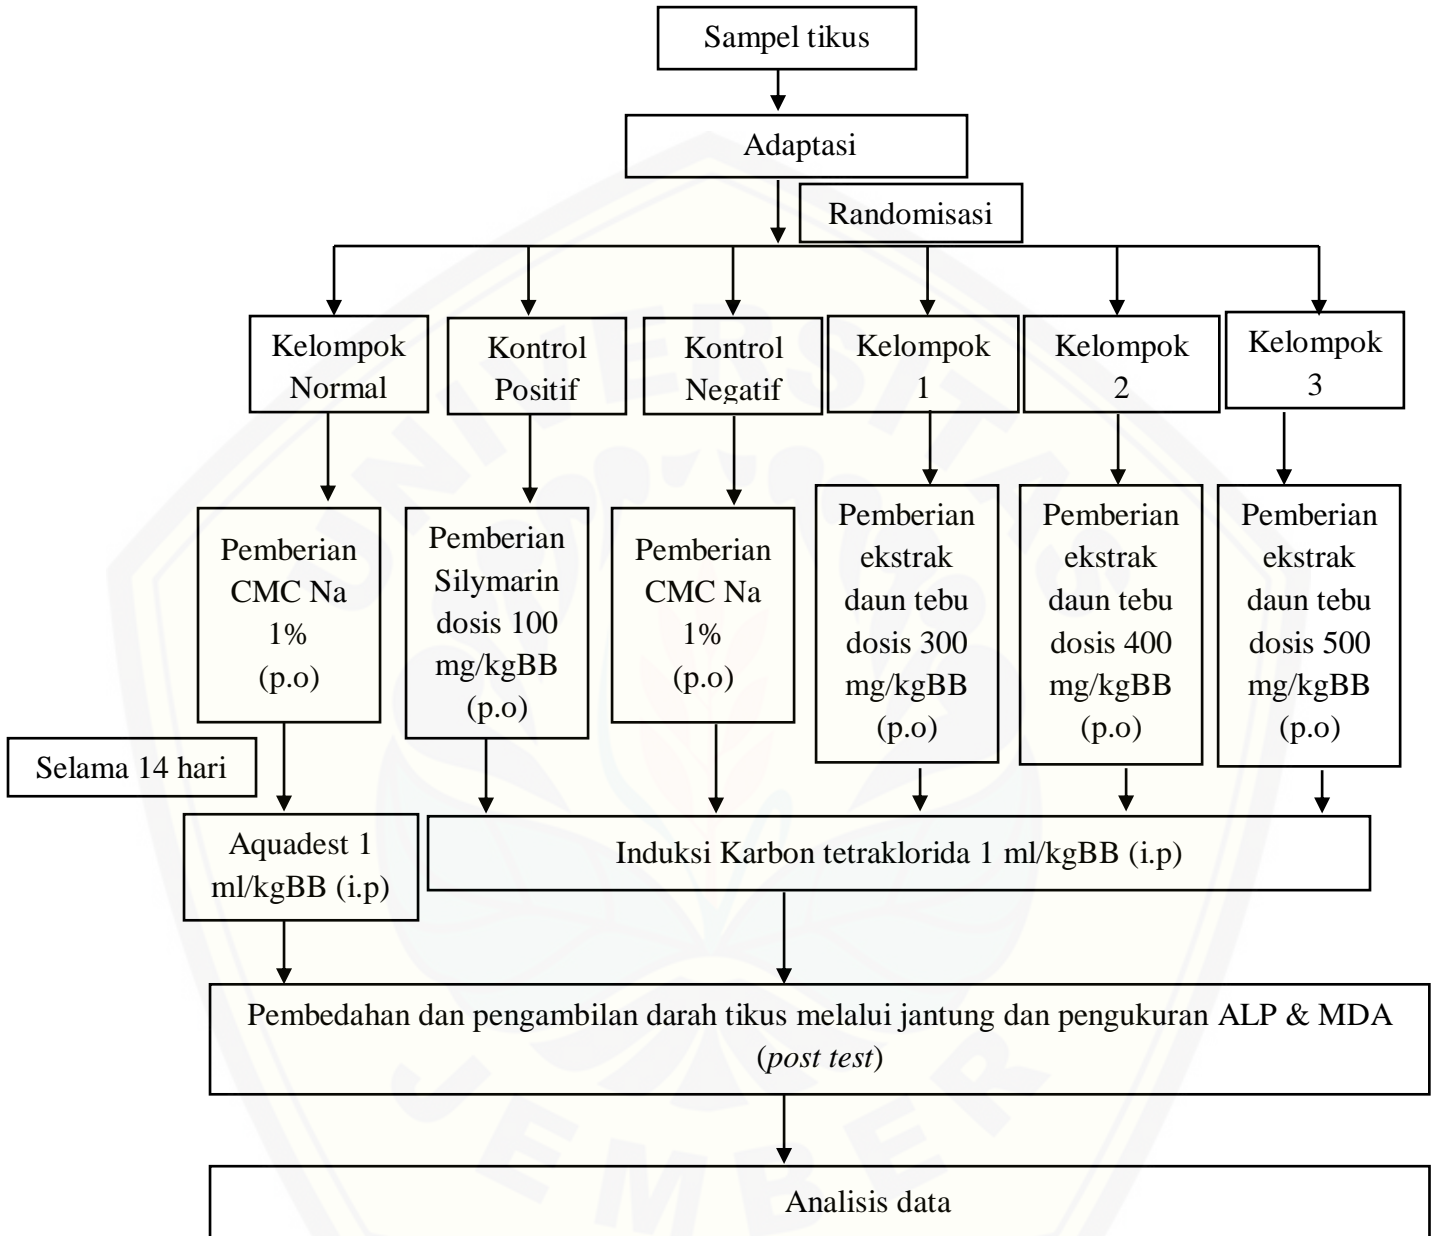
Sampel tikus

Adaptasi

Randomisasi

Kelompok Normal

Kontrol Positif

Kontrol Negatif

Kelompok 1

Kelompok 2

Kelompok 3

Pemberian CMC Na 1% (p.o)

Pemberian Silymarin dosis 100 mg/kgBB (p.o)

Pemberian CMC Na 1% (p.o)

Pemberian ekstrak daun tebu dosis 300 mg/kgBB (p.o)

Pemberian ekstrak daun tebu dosis 400 mg/kgBB (p.o)

Pemberian ekstrak daun tebu dosis 500 mg/kgBB (p.o)

Selama 14 hari

Aquadest 1 ml/kgBB (i.p)

Induksi Karbon tetraklorida 1 ml/kgBB (i.p)

Pembedahan dan pengambilan darah tikus melalui jantung dan pengukuran ALP & MDA (post test)

Analisis data